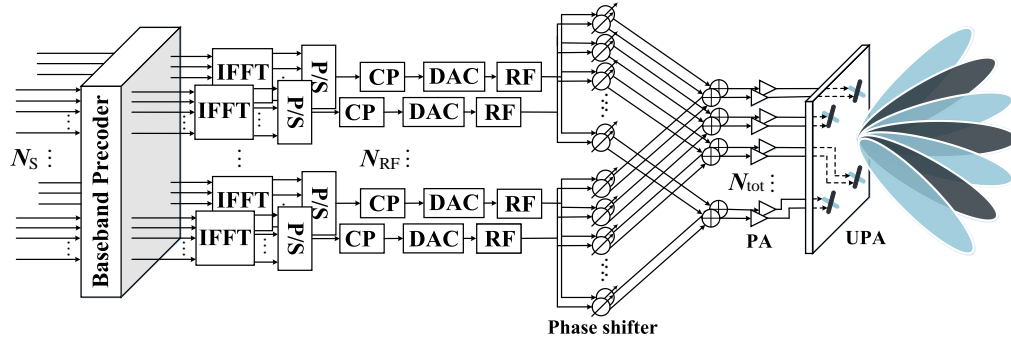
Baseband Precoder

$N_{\mathrm{S}}$ ⋮

IFFT

IFFT

P/S

P/S

CP

CP

DAC

DAC

RF

RF

$N_{\mathrm{RF}}$ ⋮

IFFT

IFFT

P/S

P/S

CP

CP

DAC

DAC

RF

RF

Phase shifter

$N_{\mathrm{tot}}$ ⋮

PA

UPA